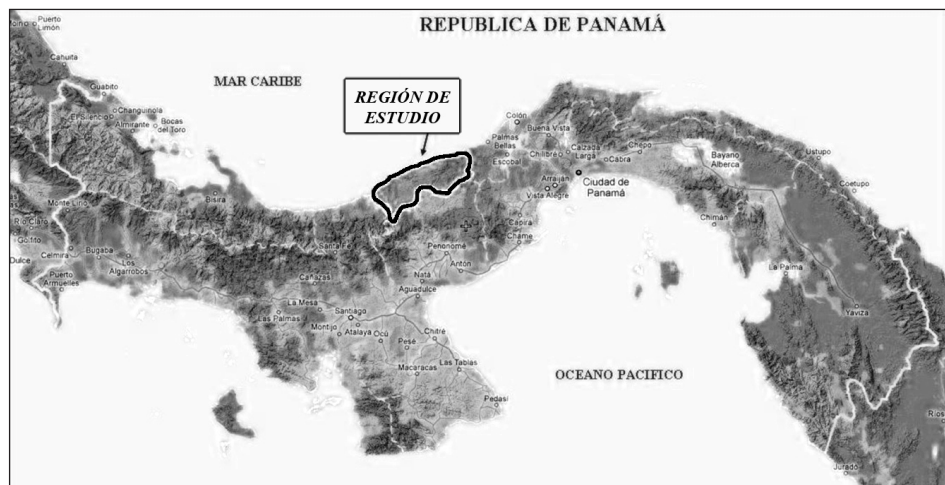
REPUBLICA DE PANAMÁ

MAR CARIBE

REGIÓN DE ESTUDIO

OCEANO PACIFICO

Puerto Limón
Cahuita
Guabito
Changuinola
El Silencio
Almirante
Bocas del Toro
Bisira
Monte Lirio
Río Claro
Golfito
Dulce
Celmira
Bugaba
Los Algarrobos
Puerto Armuelles
Santa Fe
Cañazas
La Mesa
Las Palmas
Santiago
Montijo
Atalaya
Ocú
Pesé
Chitré
Las Tablas
Macaracas
Pedasí
Aguadulce
Natá
Penonomé
Antón
Chame
Capira
Colón
Palmas Bellas
Escobal
Buena Vista
Chilibre
Calzada Larga
Cábra
Arraiján
Vista Alegre
Ciudad de Panamá
Chepo
Bayano Alberca
Ustupo
Coetupo
Chimán
La Palma
Yaviza
Jurado
Ríos